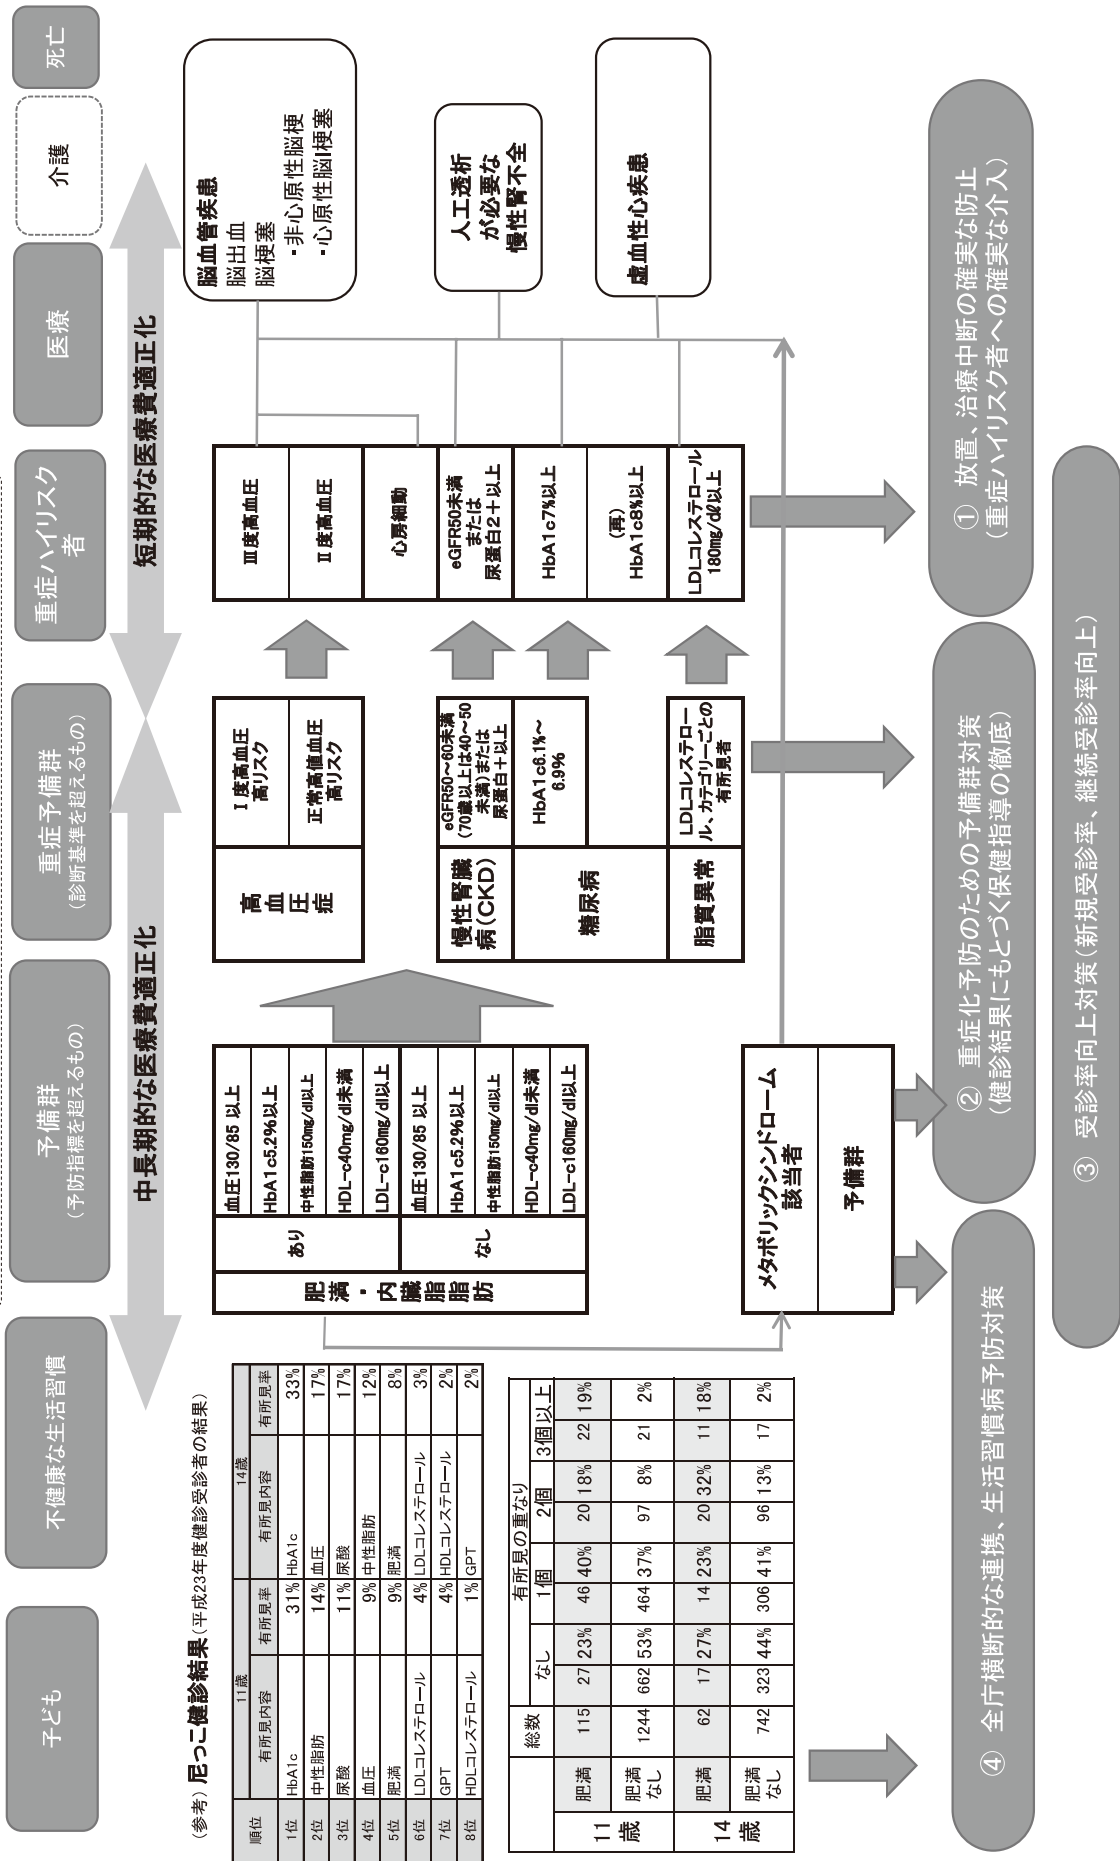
子ども

不健康な生活習慣

予備群
（予防指標を超えるもの）

重症予備群
（診断基準を超えるもの）

重症ハイリスク者

医療

介護

死亡

中長期的な医療費適正化

短期的な医療費適正化

（参考）尼っこ健診結果（平成23年度健診受診者の結果）

| 順位 | 11歳 有所見内容 | 有所見率 | 14歳 有所見内容 | 有所見率 |
|---|---|---|---|---|
| 1位 | HbA1c | 31% | HbA1c | 33% |
| 2位 | 中性脂肪 | 14% | 血圧 | 17% |
| 3位 | 尿酸 | 11% | 尿酸 | 17% |
| 4位 | 血圧 | 9% | 中性脂肪 | 12% |
| 5位 | 肥満 | 9% | 肥満 | 8% |
| 6位 | LDLコレステロール | 4% | LDLコレステロール | 3% |
| 7位 | GPT | 4% | HDLコレステロール | 2% |
| 8位 | HDLコレステロール | 1% | GPT | 2% |

| | | 総数 | 有所見の重なり なし | | 1個 | | 2個 | | 3個以上 | |
|---|---|---|---|---|---|---|---|---|---|---|
| 11歳 | 肥満 | 115 | 27 | 23% | 46 | 40% | 20 | 18% | 22 | 19% |
| | 肥満なし | 1244 | 662 | 53% | 464 | 37% | 97 | 8% | 21 | 2% |
| 14歳 | 肥満 | 62 | 17 | 27% | 14 | 23% | 20 | 32% | 11 | 18% |
| | 肥満なし | 742 | 323 | 44% | 306 | 41% | 96 | 13% | 17 | 2% |

| 肥満・内臓脂肪 | あり | 血圧130/85 以上 |
|---|---|---|
| | | HbA1c5.2%以上 |
| | | 中性脂肪150mg/dl以上 |
| | | HDL-c40mg/dl未満 |
| | | LDL-c160mg/dl以上 |
| | なし | 血圧130/85 以上 |
| | | HbA1c5.2%以上 |
| | | 中性脂肪150mg/dl以上 |
| | | HDL-c40mg/dl未満 |
| | | LDL-c160mg/dl以上 |

メタボリックシンドローム該当者

予備群

| 高血圧症 | Ⅰ度高血圧 高リスク |
|---|---|
| | 正常高値血圧 高リスク |
| 慢性腎臓病（CKD） | eGFR50～60未満（70歳以上は40～50未満）または尿蛋白＋以上 |
| 糖尿病 | HbA1c6.1%～6.9% |
| 脂質異常 | LDLコレステロール、カテゴリーごとの有所見者 |

| Ⅲ度高血圧 |
|---|
| Ⅱ度高血圧 |
| 心房細動 |
| eGFR50未満または尿蛋白2＋以上 |
| HbA1c7%以上 |
| （再）HbA1c8%以上 |
| LDLコレステロール180mg/dl以上 |

脳血管疾患
脳出血
脳梗塞
・非心原性脳梗
・心原性脳梗塞

人工透析が必要な慢性腎不全

虚血性心疾患

① 放置、治療中断の確実な防止
（重症ハイリスク者への確実な介入）

② 重症化予防のための予備群対策
（健診結果にもとづく保健指導の徹底）

③ 受診率向上対策（新規受診率、継続受診率向上）

④ 全庁横断的な連携、生活習慣病予防対策